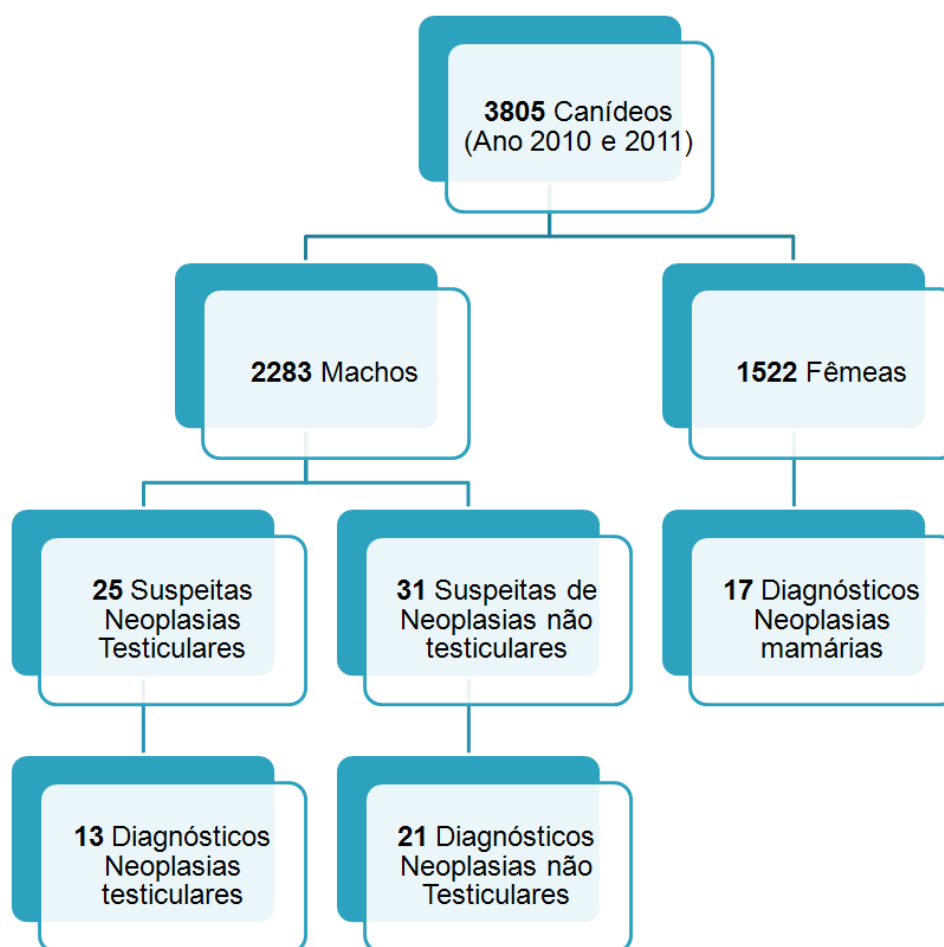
**3805** Canídeos (Ano 2010 e 2011)

**2283** Machos

**1522** Fêmeas

**25** Suspeitas Neoplasias Testiculares

**31** Suspeitas de Neoplasias não testiculares

**17** Diagnósticos Neoplasias mamárias

**13** Diagnósticos Neoplasias testiculares

**21** Diagnósticos Neoplasias não Testiculares